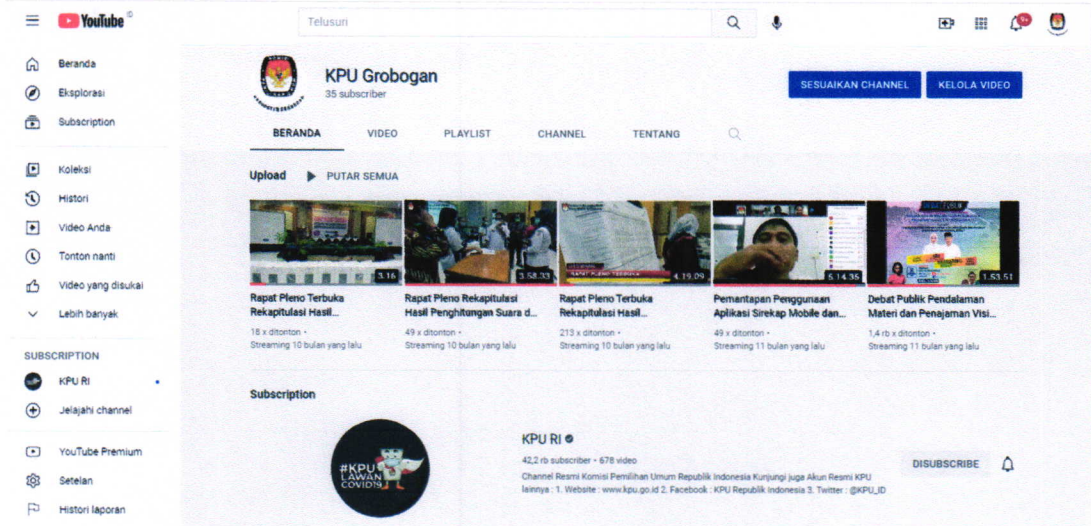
YouTube ID

Telusuri

9+

Beranda
Eksplorasi
Subscription

Koleksi
Histori
Video Anda
Tonton nanti
Video yang disukai
Lebih banyak

SUBSCRIPTION
KPU RI
Jelajahi channel

YouTube Premium
Setelan
Histori laporan

KPU Grobogan
35 subscriber

SESUAIKAN CHANNEL
KELOLA VIDEO

BERANDA VIDEO PLAYLIST CHANNEL TENTANG

Upload PUTAR SEMUA

3:16
Rapat Pleno Terbuka Rekapitulasi Hasil...
18 x ditonton • Streaming 10 bulan yang lalu

3:58:33
Rapat Pleno Rekapitulasi Hasil Penghitungan Suara d...
49 x ditonton • Streaming 10 bulan yang lalu

4:19:09
Rapat Pleno Terbuka Rekapitulasi Hasil...
213 x ditonton • Streaming 10 bulan yang lalu

5:14:35
Pemantapan Penggunaan Aplikasi Sirekap Mobile dan...
49 x ditonton • Streaming 11 bulan yang lalu

1:53:51
Debat Publik Pendalaman Materi dan Penajaman Visi...
1,4 rb x ditonton • Streaming 11 bulan yang lalu

Subscription

#KPU LAWAN COVID19

KPU RI
42,2 rb subscriber • 678 video
Channel Resmi Komisi Pemilihan Umum Republik Indonesia Kunjungi juga Akun Resmi KPU lainnya : 1. Website : www.kpu.go.id 2. Facebook : KPU Republik Indonesia 3. Twitter : @KPU_ID

DISUBSCRIBE